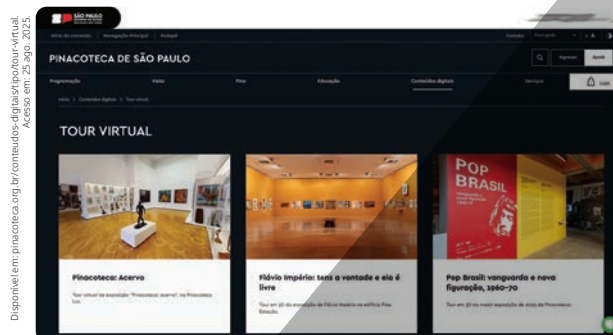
Disponível em: pinacoteca.org.br/conteudo-digitais/tipo/tour-virtual. Acesso em: 25 ago. 2025.

SÃO PAULO

Ir ao conteúdo | Navegação Principal | Rodapé

Contato | Português | Ajuda

PINACOTECA DE SÃO PAULO

Ingressos | Apoie

Programação | Visite | Pina | Educação | Conteúdos digitais | Serviços | Loja

Início > Conteúdos digitais > Tour virtual

TOUR VIRTUAL

Pinacoteca: Acervo

Tour virtual da exposição "Pinacoteca: Acervo", na Pinacoteca Luz.

POP BRASIL

Flávio Império: tens a vontade e ela é livre

Tour em 3D da exposição de Flávio Império no edifício Pina Estação.

Pop Brasil: vanguarda e nova figuração, 1960-70

Tour em 3D na maior exposição de 2023 da Pinacoteca.